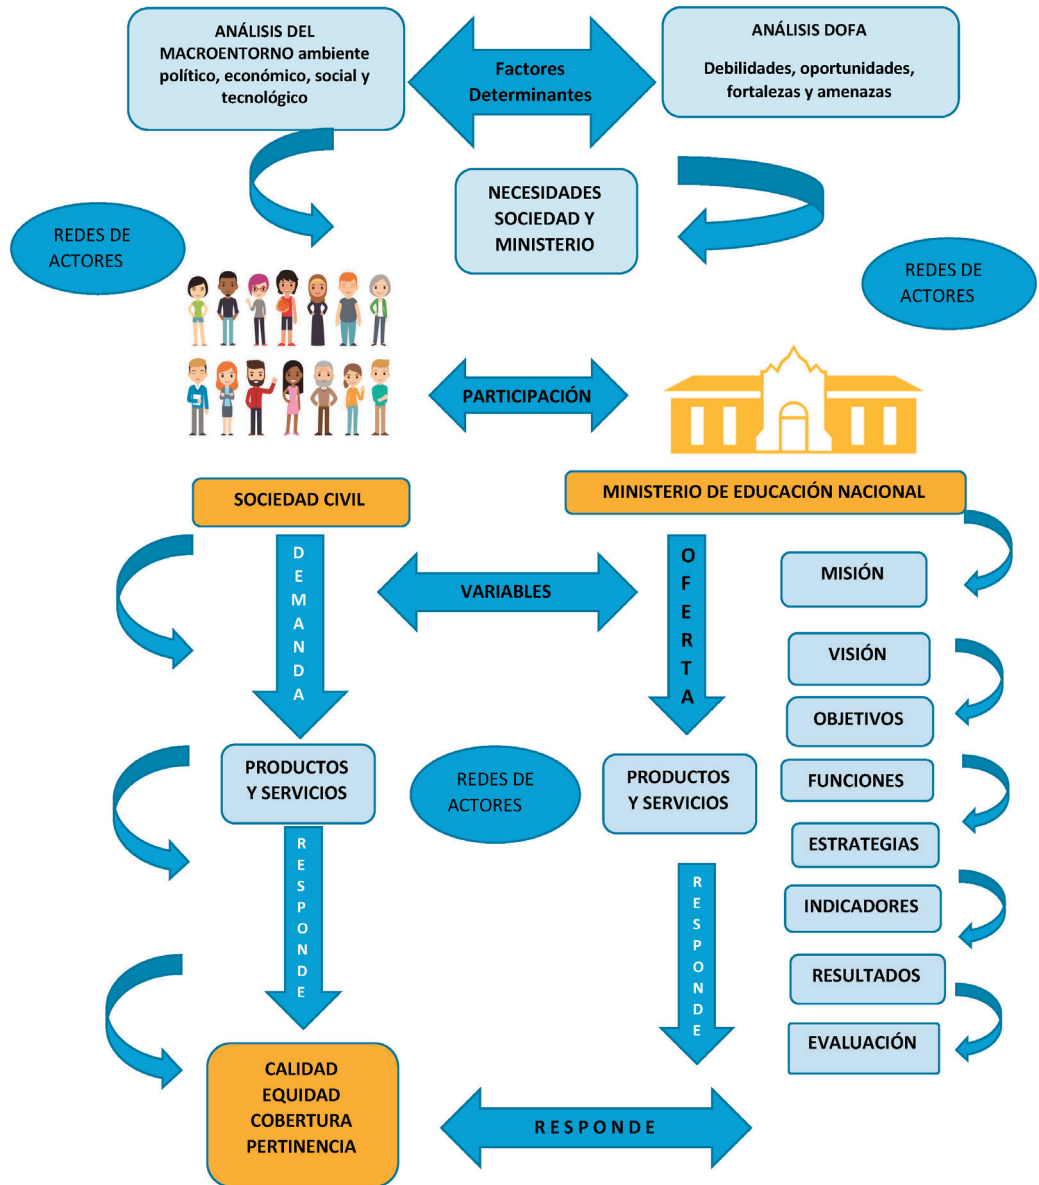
ANÁLISIS DEL MACROENTORNO ambiente político, económico, social y tecnológico

Factores Determinantes

ANÁLISIS DOFA

Debilidades, oportunidades, fortalezas y amenazas

NECESIDADES SOCIEDAD Y MINISTERIO

REDES DE ACTORES

REDES DE ACTORES

PARTICIPACIÓN

SOCIEDAD CIVIL

MINISTERIO DE EDUCACIÓN NACIONAL

DEMANDA

VARIABLES

OFERTA

MISIÓN

VISIÓN

OBJETIVOS

FUNCIONES

ESTRATEGIAS

INDICADORES

RESULTADOS

EVALUACIÓN

PRODUCTOS Y SERVICIOS

REDES DE ACTORES

PRODUCTOS Y SERVICIOS

RESPONDE

RESPONDE

CALIDAD EQUIDAD COBERTURA PERTINENCIA

RESPONDE